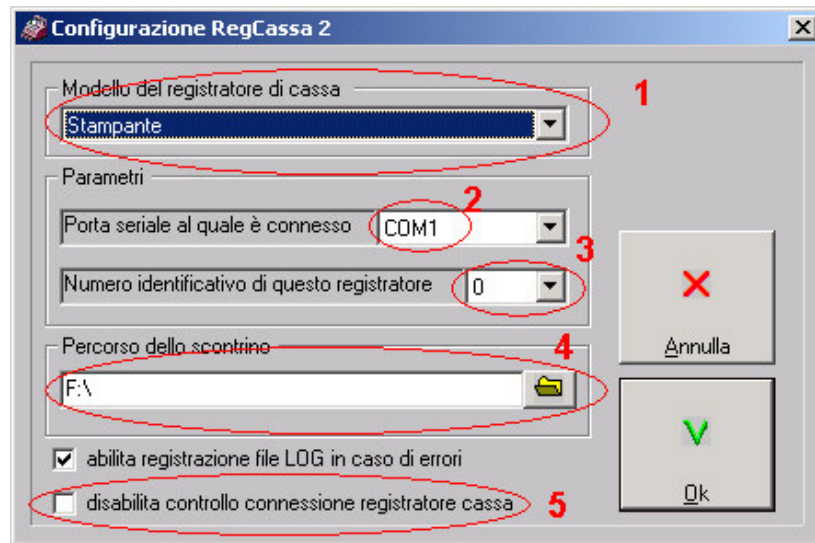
Configurazione RegCassa 2

Modello del registratore di cassa

Stampante

1

Parametri

Porta seriale al quale è connesso

COM1

2

Numero identificativo di questo registratore

0

3

Percorso dello scontrino

4

F:\

Annulla

V

Ok

abilita registrazione file LOG in caso di errori

disabilita controllo connessione registratore cassa

5